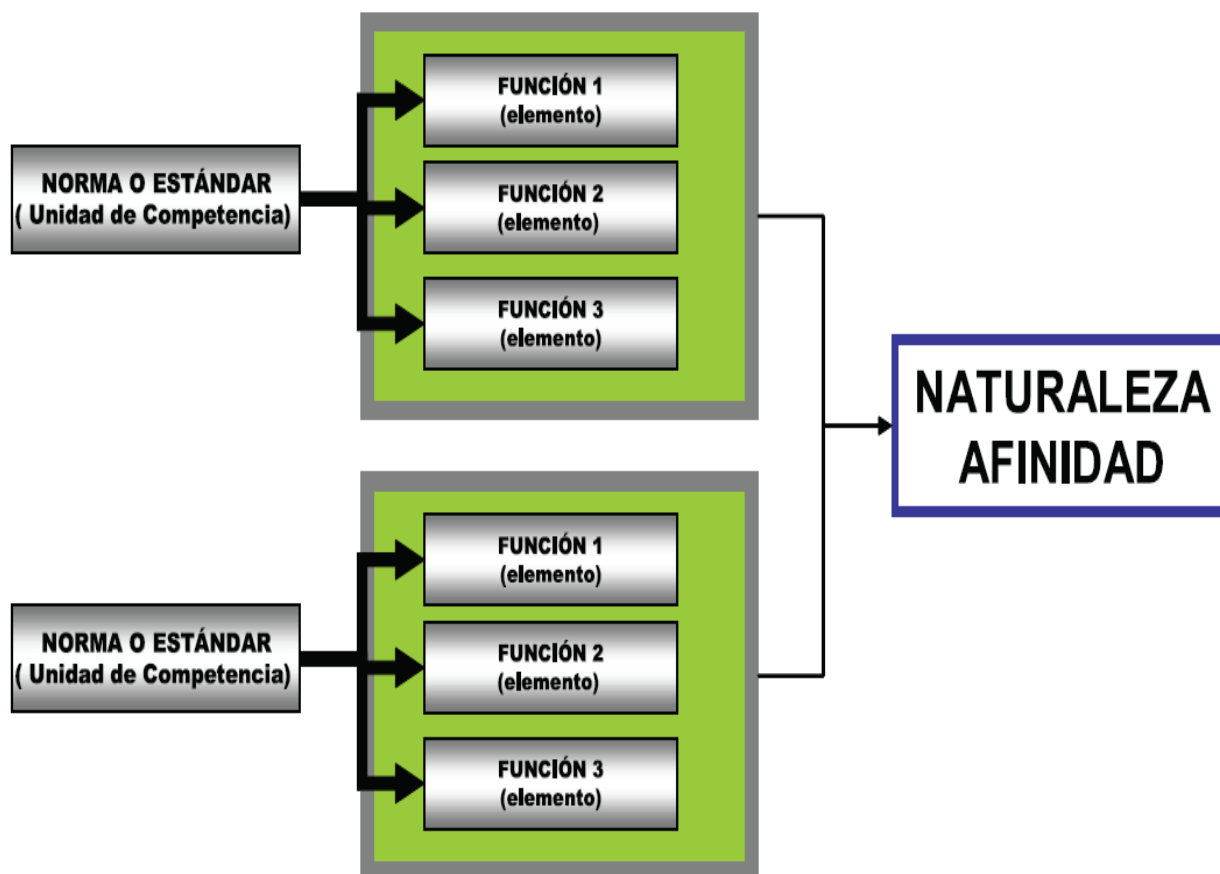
NORMA O ESTÁNDAR
( Unidad de Competencia)

FUNCIÓN 1
(elemento)

FUNCIÓN 2
(elemento)

FUNCIÓN 3
(elemento)

NORMA O ESTÁNDAR
( Unidad de Competencia)

FUNCIÓN 1
(elemento)

FUNCIÓN 2
(elemento)

FUNCIÓN 3
(elemento)

NATURALEZA
AFINIDAD